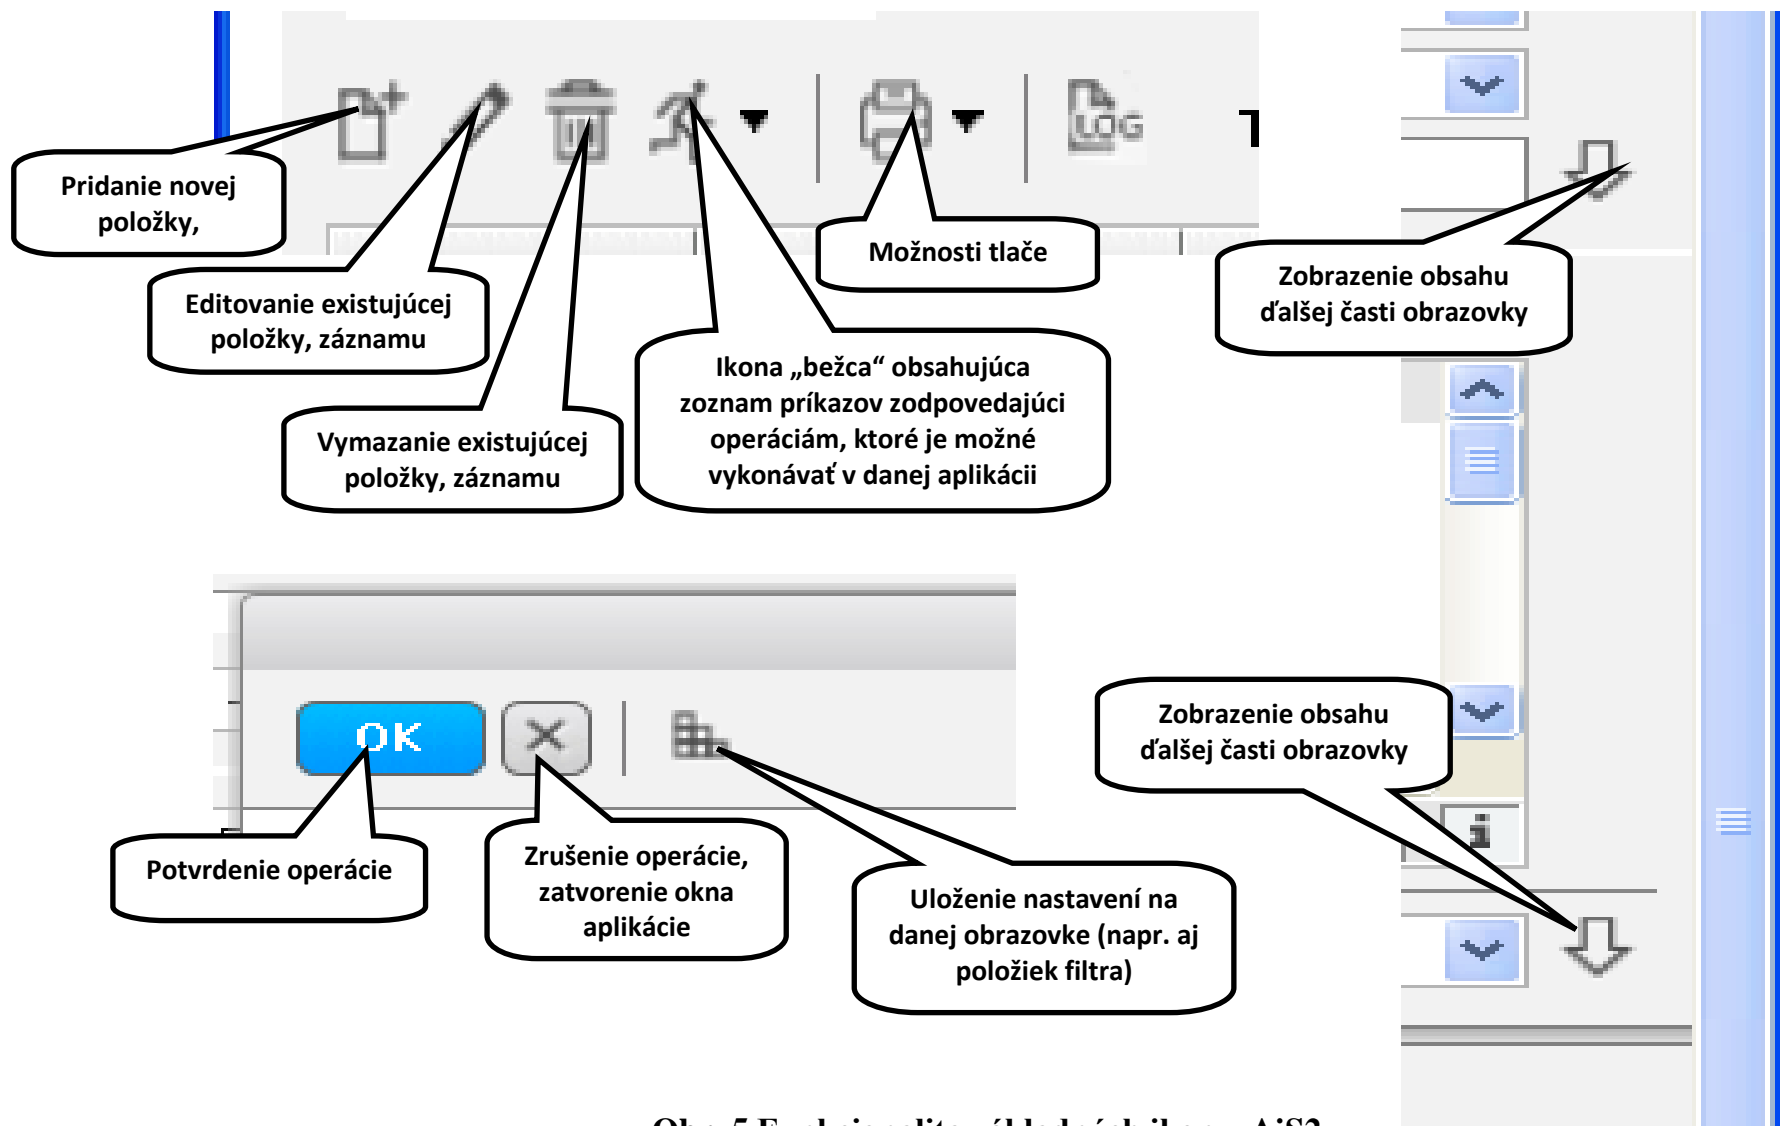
LOG

Pridanie novej položky,

Editovanie existujúcej položky, záznamu

Vymazanie existujúcej položky, záznamu

Ikona „bežca“ obsahujúca zoznam príkazov zodpovedajúci operáciám, ktoré je možné vykonávať v danej aplikácii

Možnosti tlače

Zobrazenie obsahu ďalšej časti obrazovky

OK

Potvrdenie operácie

Zrušenie operácie, zatvorenie okna aplikácie

Uloženie nastavení na danej obrazovke (napr. aj položiek filtra)

Zobrazenie obsahu ďalšej časti obrazovky

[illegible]